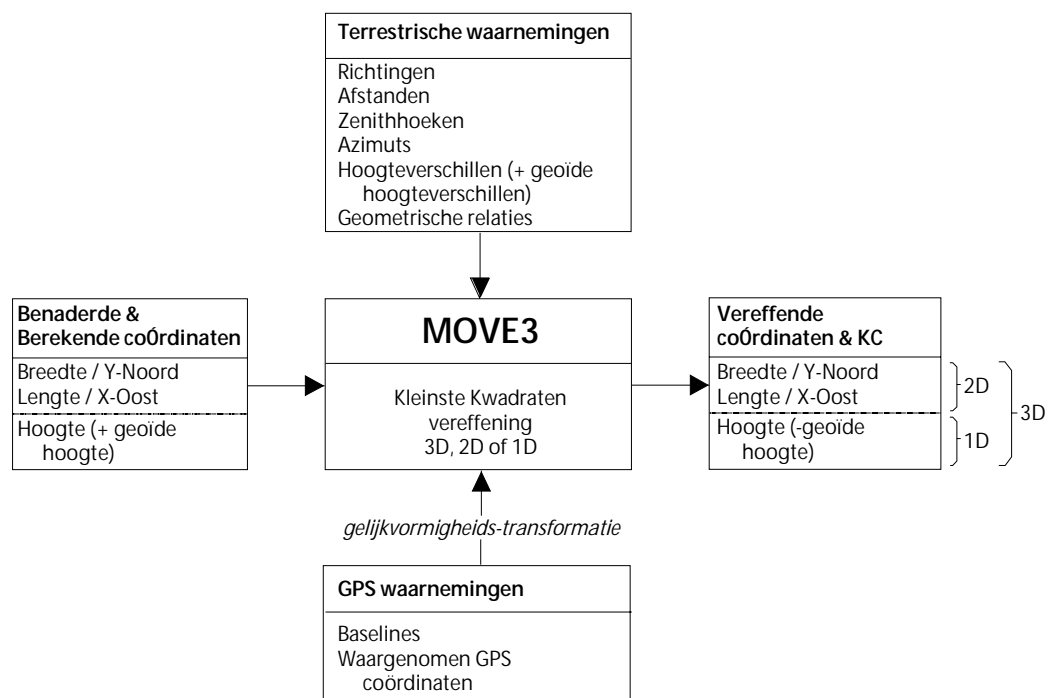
Terrestrische waarnemingen

Richtingen
Afstanden
Zenithhoeken
Azimuts
Hoogteverschillen (+ geoïde hoogteverschillen)
Geometrische relaties

Benaderde & Berekende coÓrdinaten

Breedte / Y-Noord
Lengte / X-Oost
Hoogte (+ geoïde hoogte)

MOVE3

Kleinste Kwadraten vereffening 3D, 2D of 1D

Vereffende coÓrdinaten & KC

Breedte / Y-Noord
Lengte / X-Oost
Hoogte (-geoïde hoogte)

2D
1D
3D

gelijkvormigheids-transformatie

GPS waarnemingen

Baselines
Waargenomen GPS coördinaten